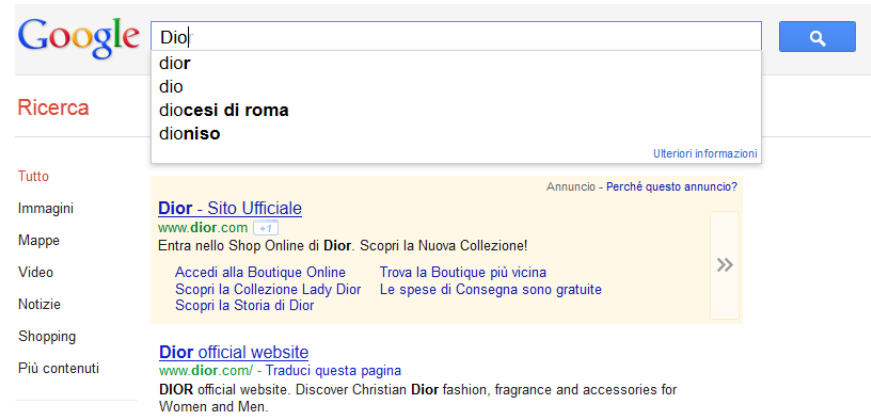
Google

Dio

dior
dio
diocesi di roma
dioniso

Ulteriori informazioni

Ricerca

Tutto
Immagini
Mappe
Video
Notizie
Shopping
Più contenuti

Annuncio - Perché questo annuncio?

Dior - Sito Ufficiale
www.dior.com +1
Entra nello Shop Online di Dior. Scopri la Nuova Collezione!

Accedi alla Boutique Online
Scopri la Collezione Lady Dior
Scopri la Storia di Dior
Trova la Boutique più vicina
Le spese di Consegna sono gratuite

»

Dior official website
www.dior.com/ - Traduci questa pagina
DIOR official website. Discover Christian Dior fashion, fragrance and accessories for Women and Men.